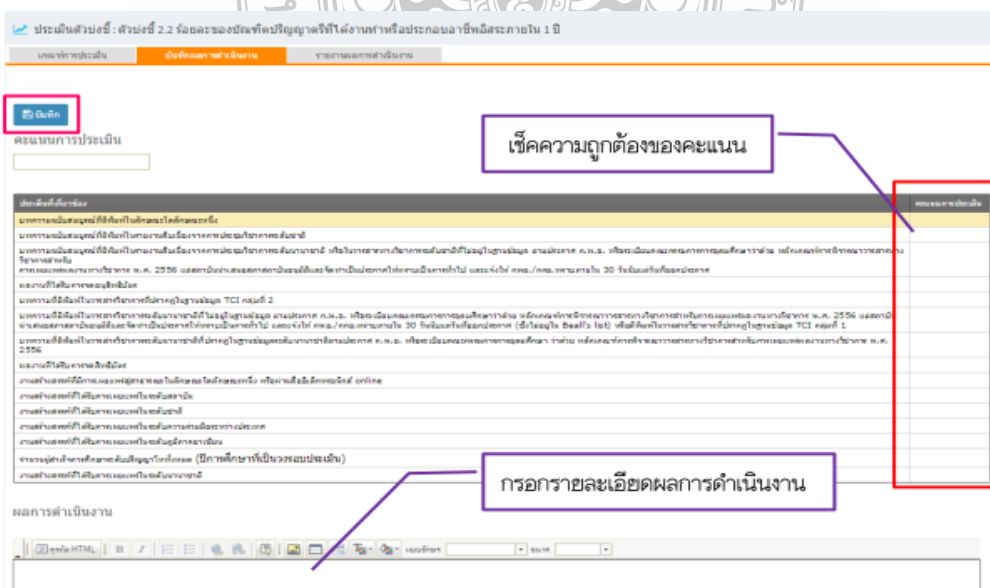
ประเมินตัวบ่งชี้ : ตัวบ่งชี้ 2.2 ร้อยละของบัณฑิตปริญญาตรีที่ได้งานทำหรือประกอบอาชีพอิสระภายใน 1 ปี

เกณฑ์การประเมิน | บันทึกผลการดำเนินงาน | รายงานผลการดำเนินงาน

บันทึก

คะแนนการประเมิน

เช็คความถูกต้องของคะแนน

| ประเด็นที่เกี่ยวข้อง | คะแนนการประเมิน |
|---|---|
| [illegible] | |
| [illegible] | |
| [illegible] | |
| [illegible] | |
| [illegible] TCI กลุ่มที่ 2 | |
| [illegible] พ.ศ. 2556 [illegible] 30 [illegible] (Beall's list) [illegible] TCI กลุ่มที่ 1 | |
| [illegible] พ.ศ. 2556 | |
| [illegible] | |
| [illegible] online | |
| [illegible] | |
| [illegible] | |
| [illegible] | |
| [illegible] | |
| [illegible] (ปีการศึกษาที่เป็นรอบประเมิน) | |
| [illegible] | |

กรอกรายละเอียดผลการดำเนินงาน

ผลการดำเนินงาน

แหล่ง HTML | B | I | รูปแบบอักษร | ขนาด